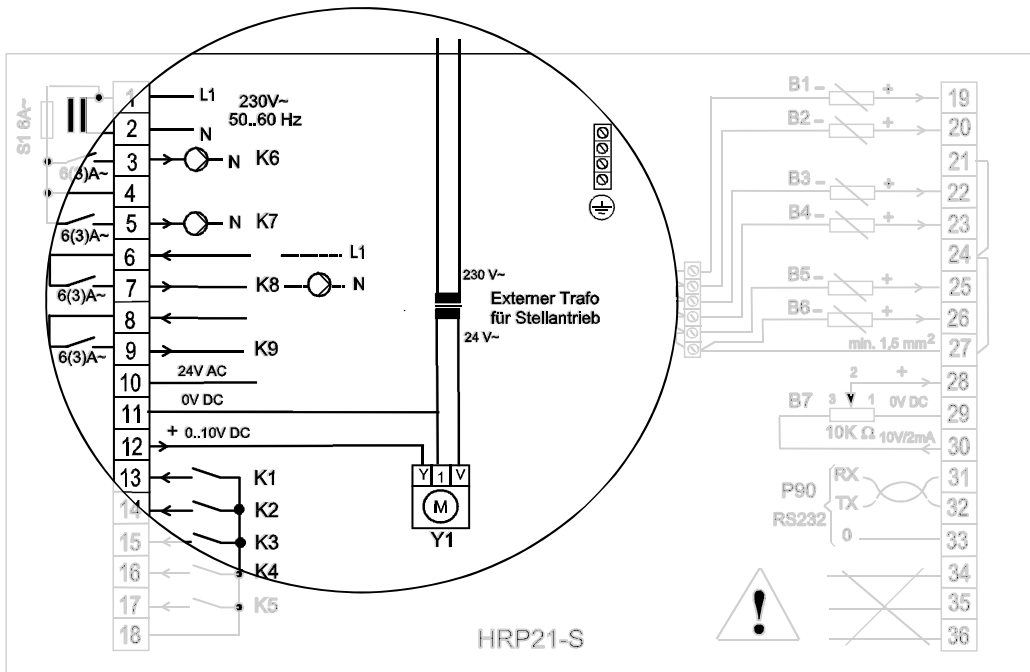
S1 6A~

1 L1
2 N
230V~
50..60 Hz
3 N K6
4
6(3)A~
5 N K7
6(3)A~
6 L1
7 K8 N
6(3)A~
8
9 K9
6(3)A~
10 24V AC
11 0V DC
12 + 0..10V DC
13 K1
14 K2
15 K3
16 K4
17 K5
18

230 V~
Externer Trafo
für Stellantrieb
24 V~

Y 1 V
M
Y1

B1 – + 19
B2 – + 20
21
B3 – + 22
B4 – + 23
24
B5 – + 25
B6 – + 26
min. 1,5 mm$^2$ 27
2 + 28
B7 3 1 0V DC 29
10K Ω 10V/2mA 30
RX 31
P90 TX 32
RS232 0 33
34
35
36

HRP21-S